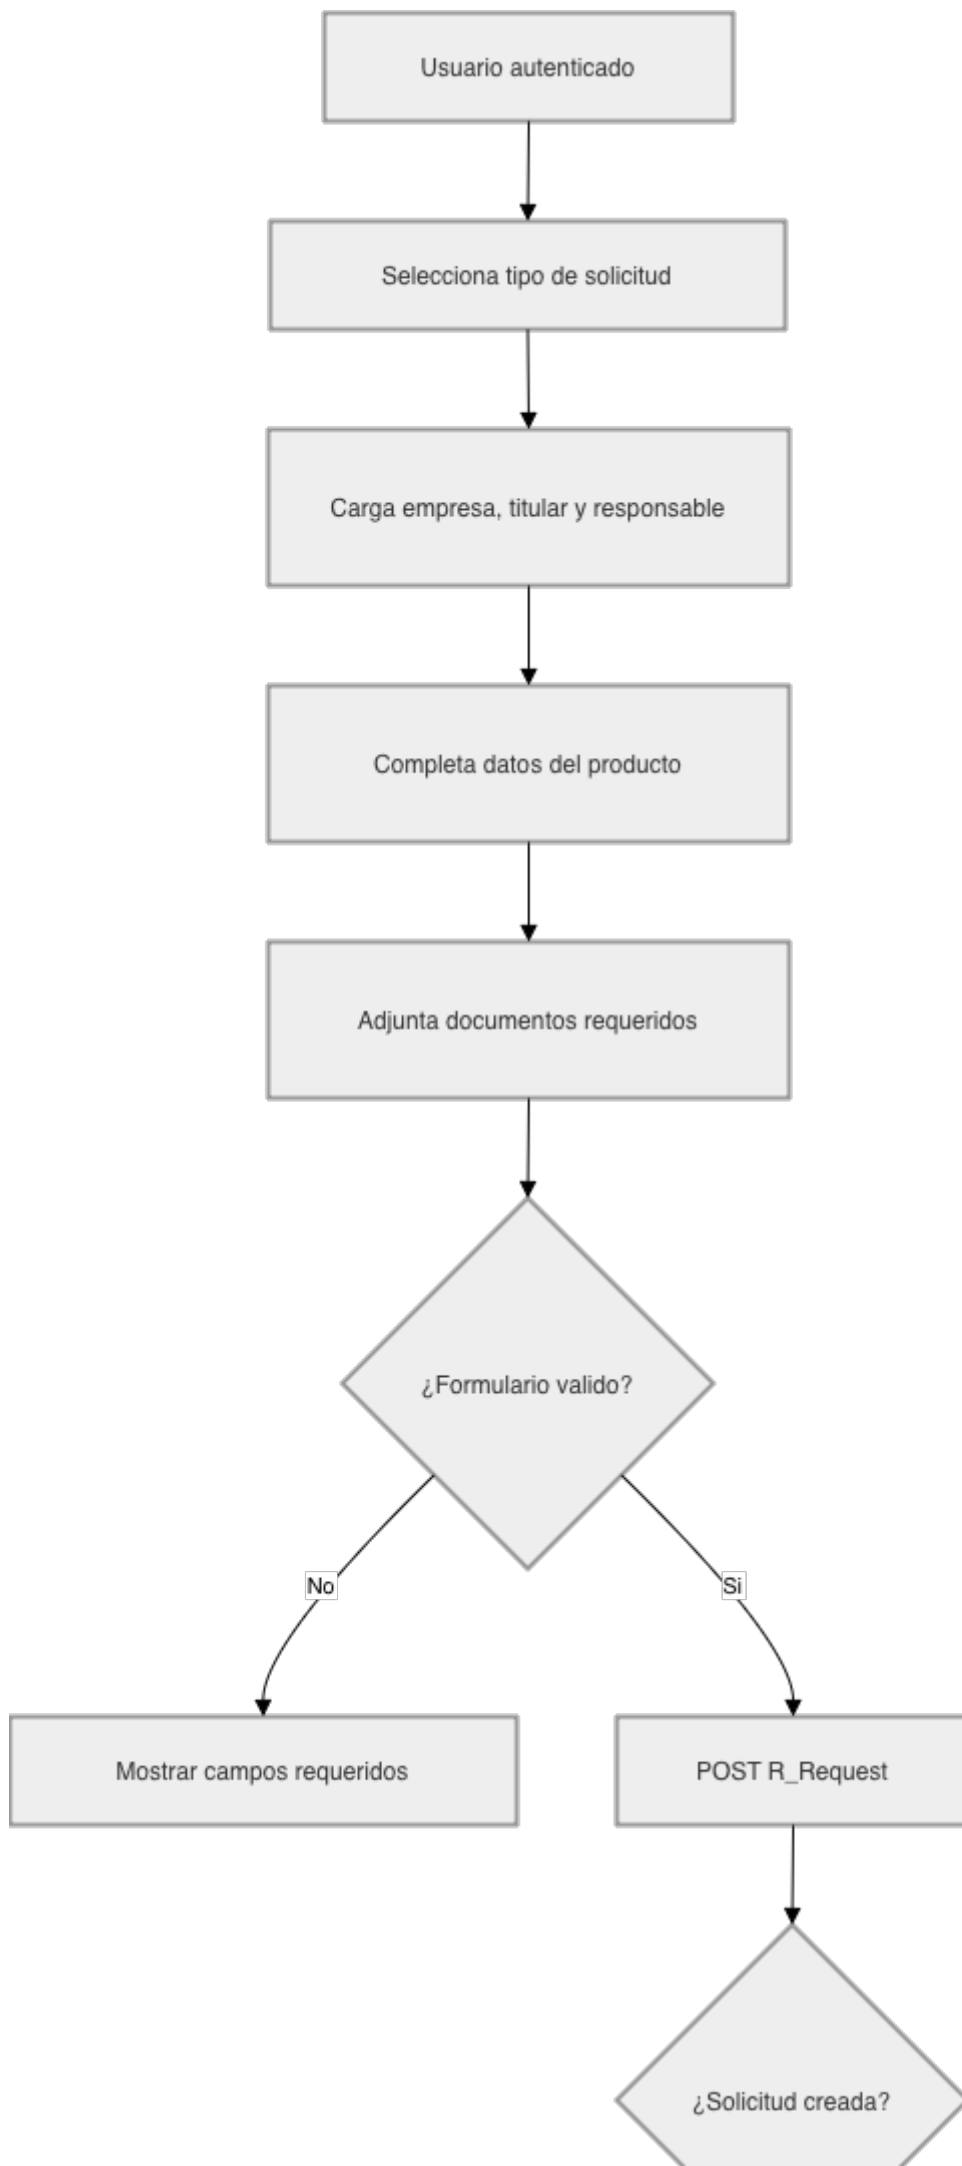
Usuario autenticado

Selecciona tipo de solicitud

Carga empresa, titular y responsable

Completa datos del producto

Adjunta documentos requeridos

¿Formulario valido?

No

Si

Mostrar campos requeridos

POST R_Request

¿Solicitud creada?